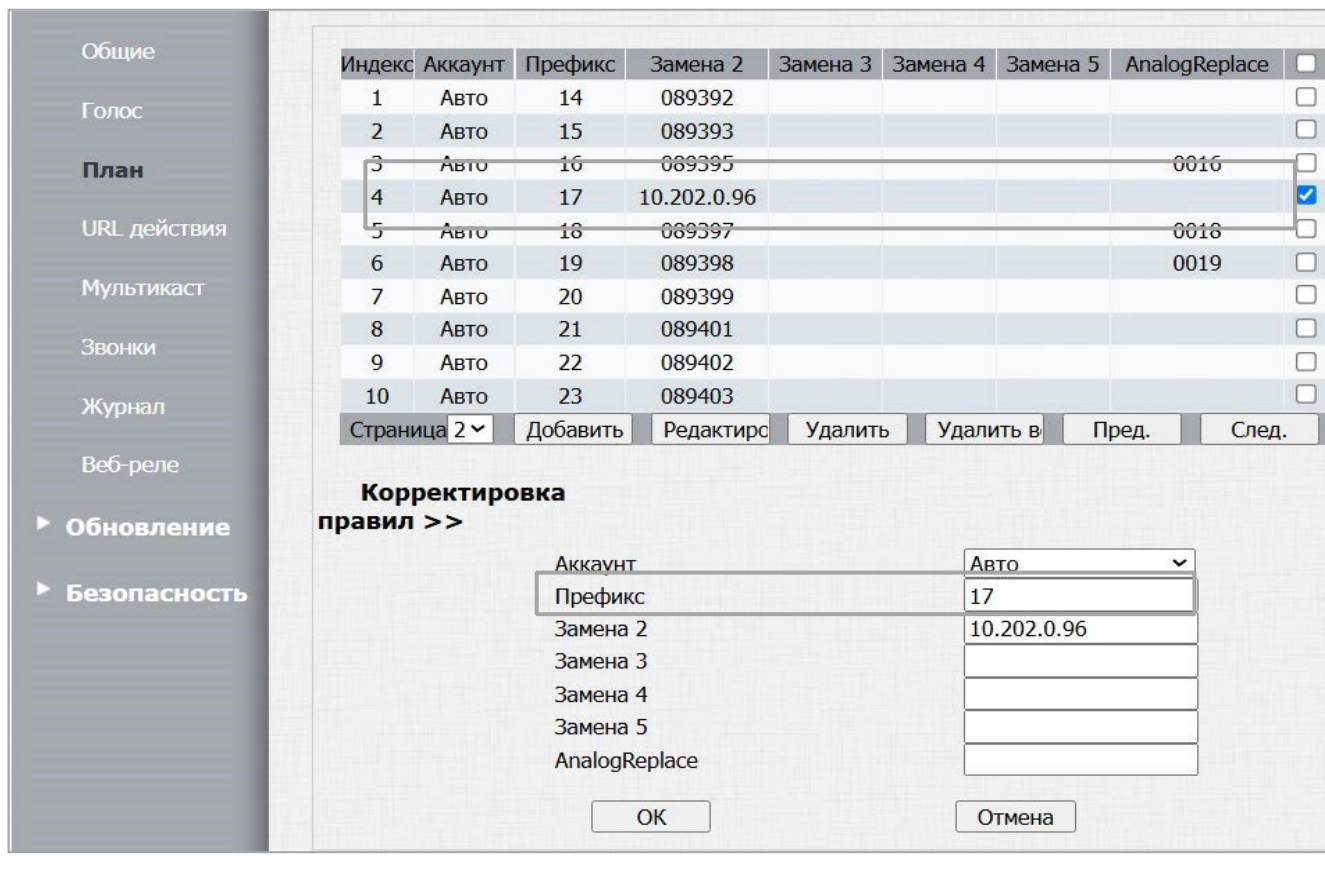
Общие

Голос

План

URL действия

Мультикаст

Звонки

Журнал

Веб-реле

▸ Обновление

▸ Безопасность

| Индекс | Аккаунт | Префикс | Замена 2 | Замена 3 | Замена 4 | Замена 5 | AnalogReplace | ☐ |
|---|---|---|---|---|---|---|---|---|
| 1 | Авто | 14 | 089392 | | | | | ☐ |
| 2 | Авто | 15 | 089393 | | | | | ☐ |
| 3 | Авто | 16 | 089395 | | | | 0016 | ☐ |
| 4 | Авто | 17 | 10.202.0.96 | | | | | ☑ |
| 5 | Авто | 18 | 089397 | | | | 0018 | ☐ |
| 6 | Авто | 19 | 089398 | | | | 0019 | ☐ |
| 7 | Авто | 20 | 089399 | | | | | ☐ |
| 8 | Авто | 21 | 089401 | | | | | ☐ |
| 9 | Авто | 22 | 089402 | | | | | ☐ |
| 10 | Авто | 23 | 089403 | | | | | ☐ |

Страница 2 Добавить Редактиро Удалить Удалить в Пред. След.

Корректировка правил >>

Аккаунт Авто
Префикс 17
Замена 2 10.202.0.96
Замена 3
Замена 4
Замена 5
AnalogReplace

OK Отмена